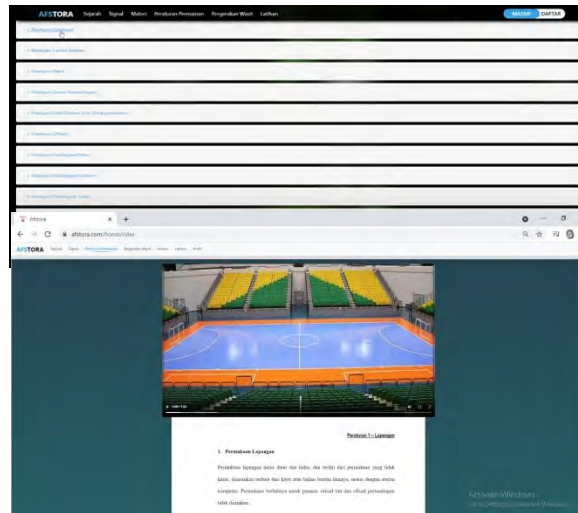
AFSTORA Sejarah Signal Materi Peraturan Permainan Pergerakan Wasit Latihan

MASUK DAFTAR

Peraturan Lapangan

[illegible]

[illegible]

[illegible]

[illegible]

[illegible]

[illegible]

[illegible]

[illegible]

Afstora

afstora.com/home/video

AFSTORA Sejarah Signal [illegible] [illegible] Home Latihan Profil

Peraturan 1 – Lapangan

1. Permukaan Lapangan

Permukaan lapangan harus datar dan halus, dan terbuat dari permukaan yang tidak kasar, diutamakan terbuat dari kayu atau bahan buatan lainnya, sesuai dengan aturan kompetisi. Permukaan berbahaya untuk pemain, ofisial tim dan ofisial pertandingan tidak diizinkan.

Activate Windows
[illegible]